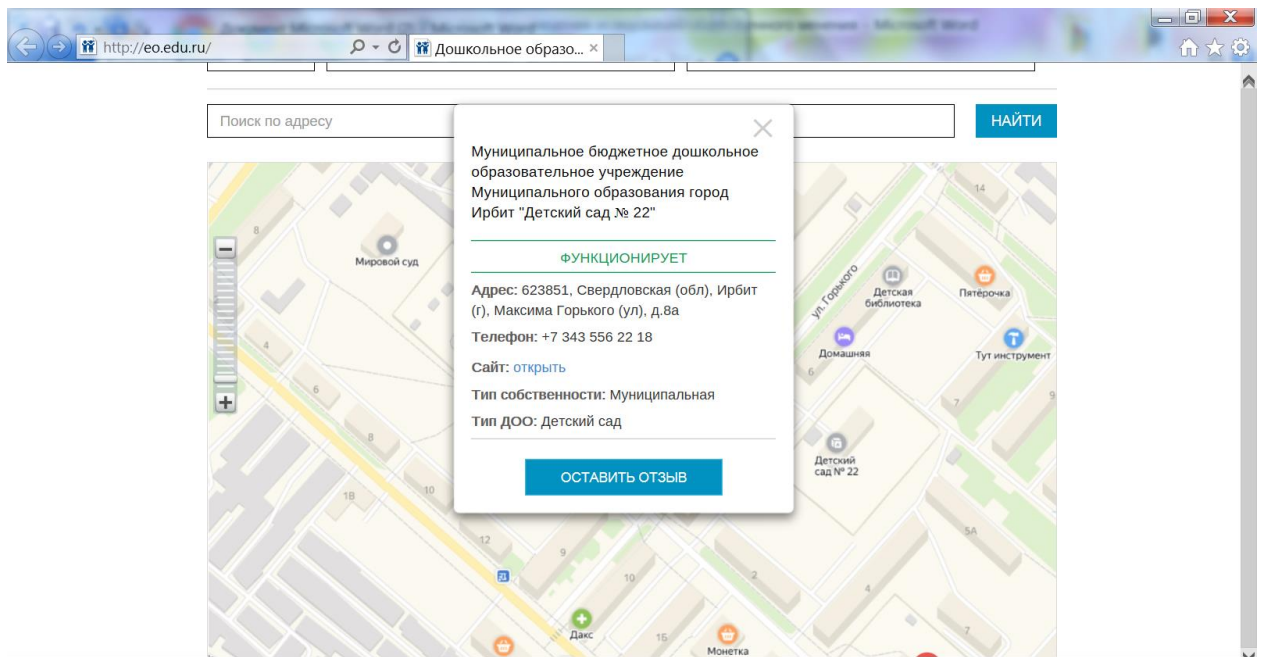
http://eo.edu.ru/

Дошкольное образо...

Поиск по адресу

НАЙТИ

Муниципальное бюджетное дошкольное образовательное учреждение Муниципального образования город Ирбит "Детский сад № 22"

ФУНКЦИОНИРУЕТ

Адрес: 623851, Свердловская (обл), Ирбит (г), Максима Горького (ул), д.8а

Телефон: +7 343 556 22 18

Сайт: открыть

Тип собственности: Муниципальная

Тип ДОО: Детский сад

ОСТАВИТЬ ОТЗЫВ

Мировой суд
ул. Горького
Детская библиотека
Пятёрочка
Домашняя
Тут инструмент
Детский сад № 22
Дакс
Монетка
14
8
4
6
8
1В
10
12
9
10
15
2
4
5А
7
9
7
6